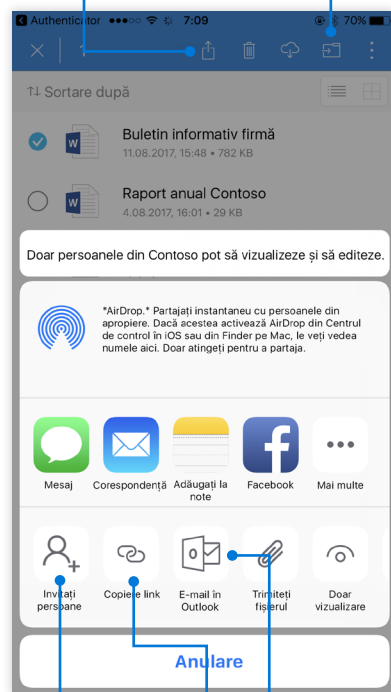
Authenticator ●●●○○ 7:09 70%

Sortare după

Buletin informativ firmă
11.08.2017, 15:48 • 782 KB

Raport anual Contoso
4.08.2017, 16:01 • 29 KB

Doar persoanele din Contoso pot să vizualizeze și să editeze.

*AirDrop.* Partajați instantaneu cu persoanele din apropiere. Dacă acestea activează AirDrop din Centrul de control în iOS sau din Finder pe Mac, le veți vedea numele aici. Doar atingeți pentru a partaja.

Mesaj
Corespondență
Adăugați la note
Facebook
Mai multe

Invitați persoane
Copiere link
E-mail în Outlook
Trimiteți fișierul
Doar vizualizare

Anulare